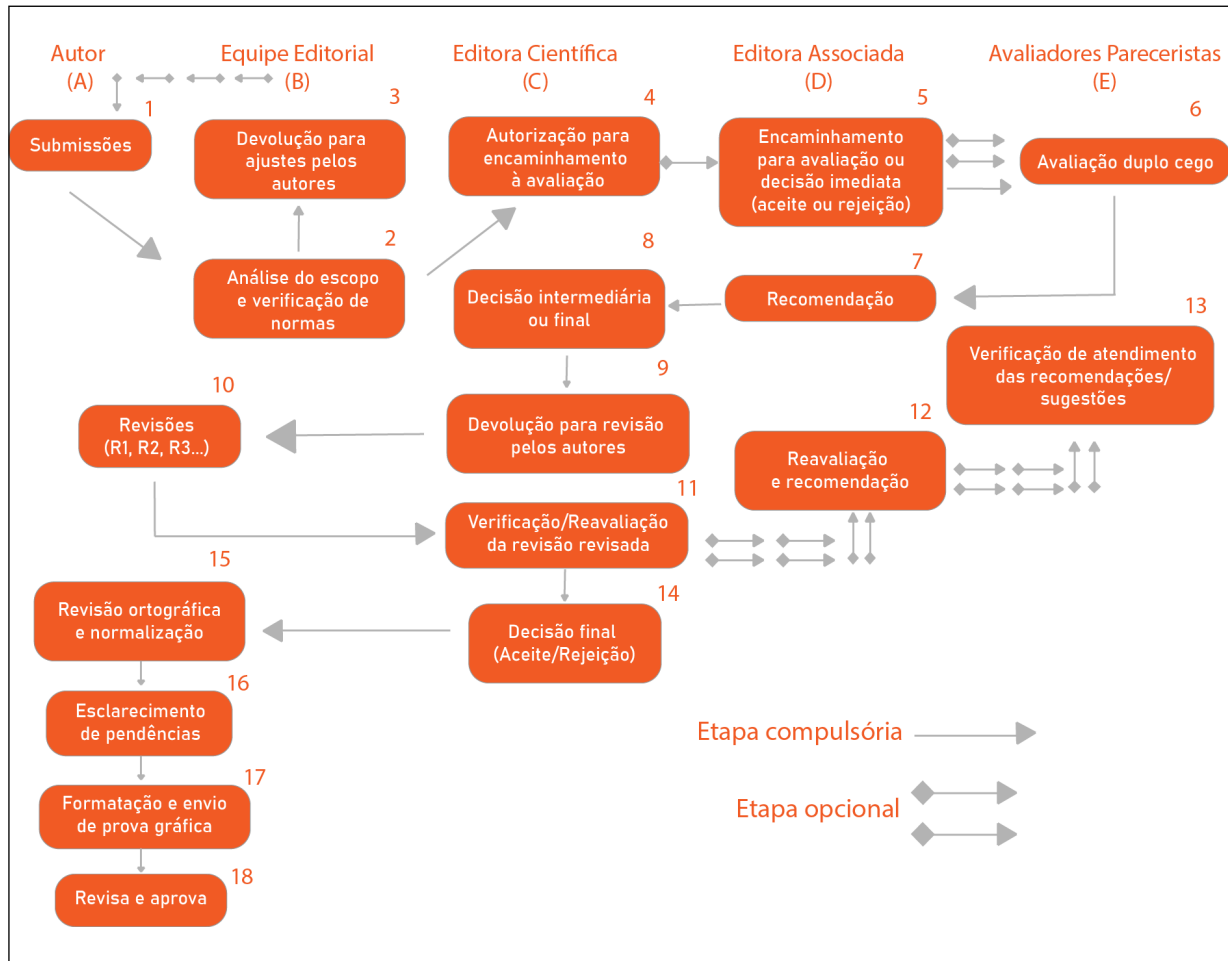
Autor
(A)

Equipe Editorial
(B)

Editora Científica
(C)

Editora Associada
(D)

Avaliadores Pareceristas
(E)

1
Submissões

3
Devolução para ajustes pelos autores

4
Autorização para encaminhamento à avaliação

5
Encaminhamento para avaliação ou decisão imediata (aceite ou rejeição)

6
Avaliação duplo cego

2
Análise do escopo e verificação de normas

8
Decisão intermediária ou final

7
Recomendação

13
Verificação de atendimento das recomendações/ sugestões

10
Revisões (R1, R2, R3...)

9
Devolução para revisão pelos autores

12
Reavaliação e recomendação

11
Verificação/Reavaliação da revisão revisada

15
Revisão ortográfica e normalização

14
Decisão final (Aceite/Rejeição)

16
Esclarecimento de pendências

17
Formatação e envio de prova gráfica

18
Revisa e aprova

Etapa compulsória

Etapa opcional